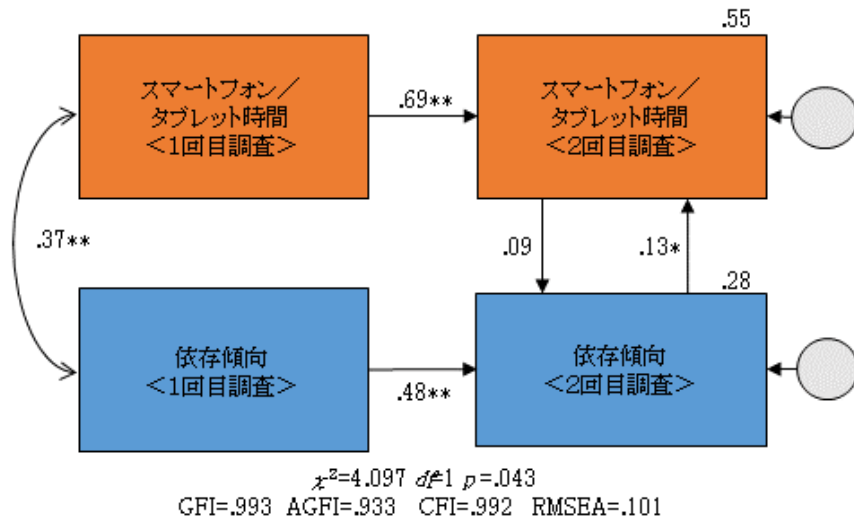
スマートフォン／タブレット時間
＜1回目調査＞

.69**

.55

スマートフォン／タブレット時間
＜2回目調査＞

.37**

.09

.13*

.28

依存傾向
＜1回目調査＞

.48**

依存傾向
＜2回目調査＞

$\chi^2$=4.097 $df$=1 $p$=.043
GFI=.993 AGFI=.933 CFI=.992 RMSEA=.101